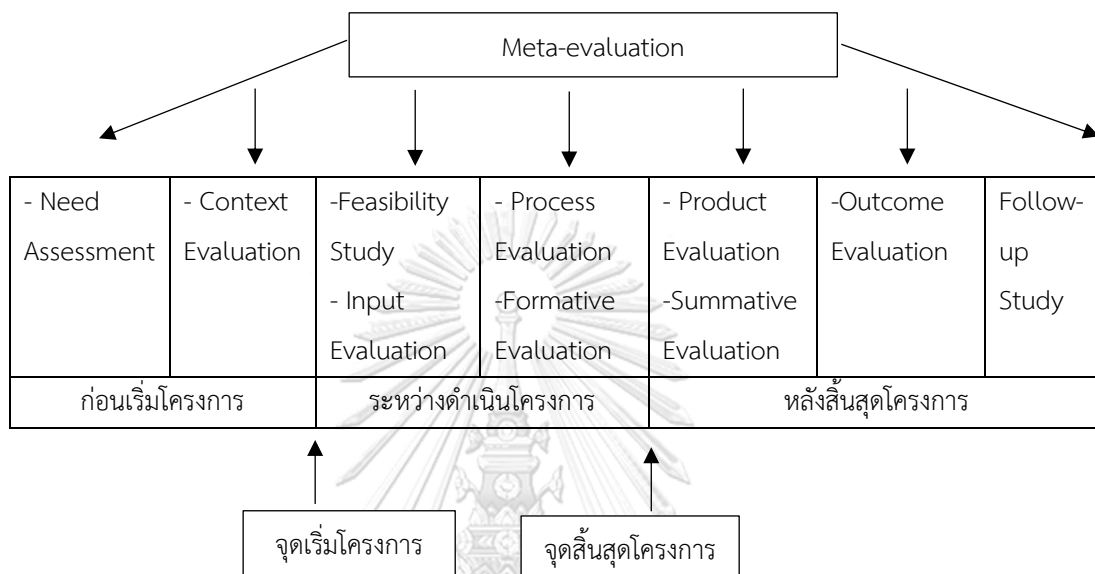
Meta-evaluation

| - Need Assessment | - Context Evaluation | -Feasibility Study - Input Evaluation | - Process Evaluation -Formative Evaluation | - Product Evaluation -Summative Evaluation | -Outcome Evaluation | Follow-up Study |
|---|---|---|---|---|---|---|
| ก่อนเริ่มโครงการ | | ระหว่างดำเนินโครงการ | | หลังสิ้นสุดโครงการ | | |

จุดเริ่มโครงการ

จุดสิ้นสุดโครงการ